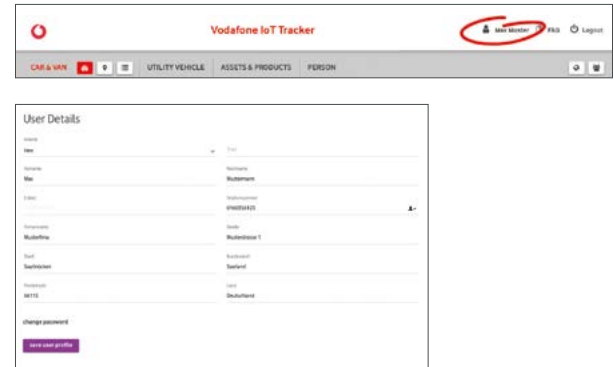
Vodafone IoT Tracker

Max Muster

FAQ

Logout

CAR & VAN

UTILITY VEHICLE

ASSETS & PRODUCTS

PERSON

User Details

Anrede

Herr

Titel

Vorname

Max

Nachname

Mustermann

E-Mail

Telefonnummer

0160356425

Firmenname

Musterfirma

Straße

Musterstrasse 1

Stadt

Saarbrücken

Bundesland

Saarland

Postleitzahl

66115

Land

Deutschland

change password

save user profile